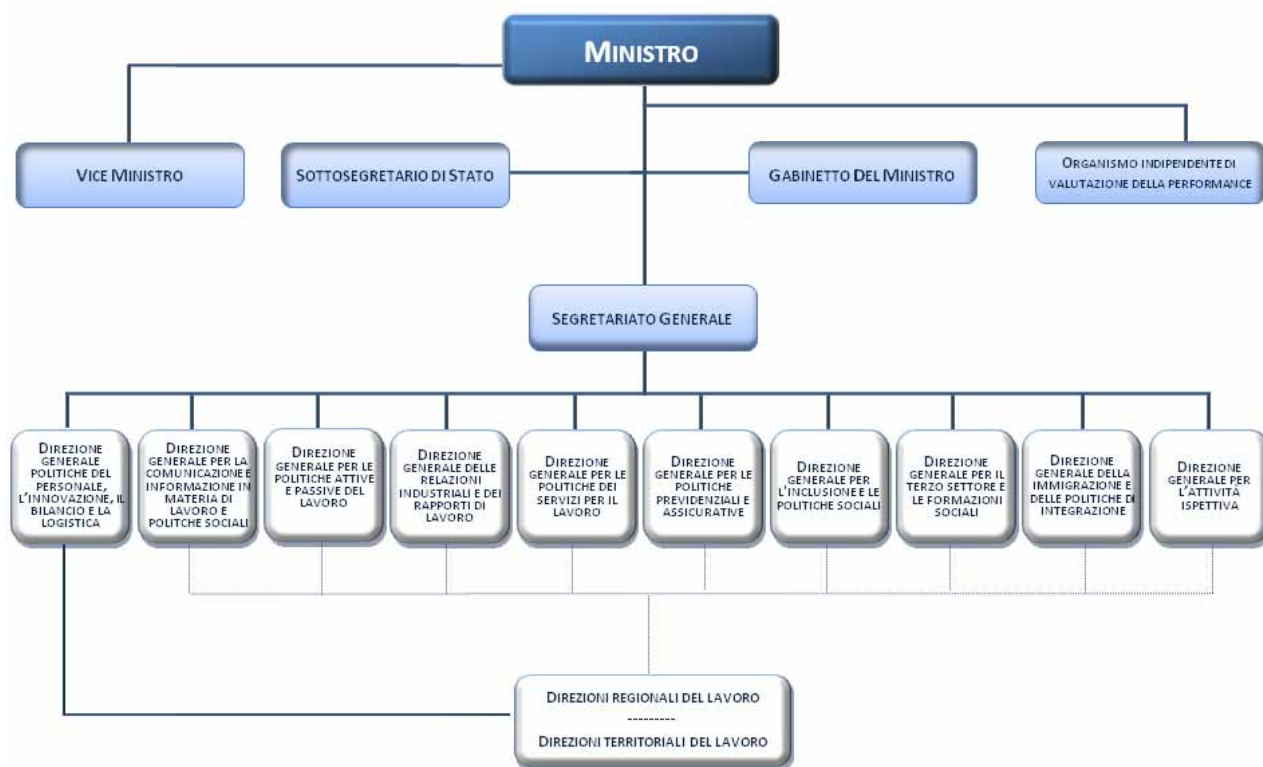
Ministro

Vice Ministro

Sottosegretario di Stato

Gabinetto Del Ministro

Organismo indipendente di valutazione della performance

Segretariato Generale

Direzione generale politiche del personale, l'innovazione, il bilancio e la logistica

Direzione generale per la comunicazione e informazione in materia di lavoro e politche sociali

Direzione generale per le politiche attive e passive del lavoro

Direzione generale delle relazioni industriali e dei rapporti di lavoro

Direzione generale per le politiche dei servizi per il lavoro

Direzione generale per le politiche previdenziali e assicurative

Direzione generale per l'inclusione e le politiche sociali

Direzione generale per il terzo settore e le formazioni sociali

Direzione generale della immigrazione e delle politiche di integrazione

Direzione generale per l'attività ispettiva

Direzioni regionali del lavoro
---------
Direzioni territoriali del lavoro